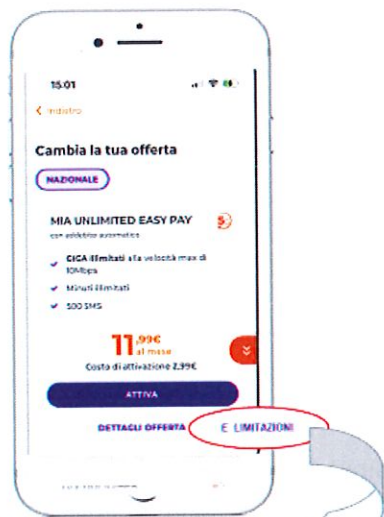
15.01

< Indietro

Cambia la tua offerta

NAZIONALE

MIA UNLIMITED EASY PAY
con addebito automatico

GIGA illimitati alla velocità max di 10Mbps

Minuti illimitati

500 SMS

11,99€ al mese

Costo di attivazione 2,99€

ATTIVA

DETTAGLI OFFERTA

E LIMITAZIONI